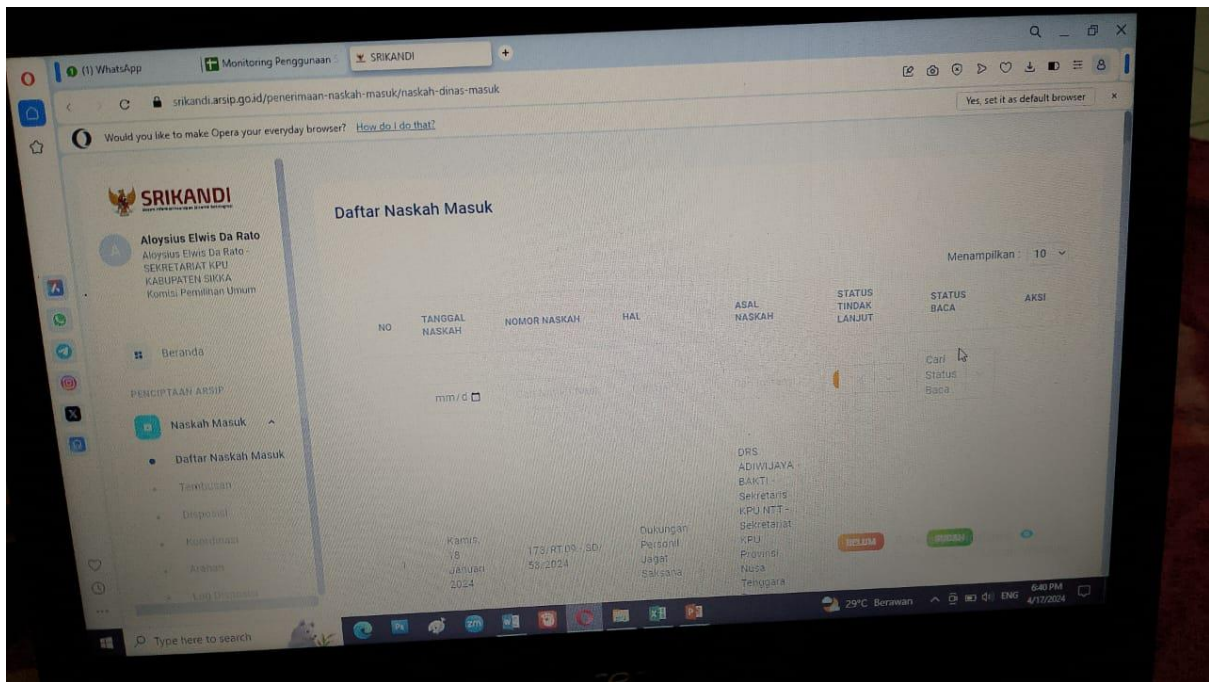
(1) WhatsApp
Monitoring Penggunaan
SRIKANDI

srikandi.arsip.go.id/penerimaan-naskah-masuk/naskah-dinas-masuk

Yes, set it as default browser

Would you like to make Opera your everyday browser? How do I do that?

SRIKANDI

Aloysius Elwis Da Rato
Aloysius Elwis Da Rato - SEKRETARIAT KPU KABUPATEN SIKKA
Komisi Pemilihan Umum

Beranda

PENCIPTAAN ARSIP

Naskah Masuk

Daftar Naskah Masuk
Tembusan
Disposisi
Koordinasi
Arahan
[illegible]

Daftar Naskah Masuk

Menampilkan : 10

| NO | TANGGAL NASKAH | NOMOR NASKAH | HAL | ASAL NASKAH | STATUS TINDAK LANJUT | STATUS BACA | AKSI |
|---|---|---|---|---|---|---|---|
| | mm/d | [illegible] | | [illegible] | | Cari Status Baca | |
| 1 | Kamis, 18 Januari 2024 | 173/RT.09-SD/53/2024 | Dukungan Personil Jagat Saksana | DRS ADIWIJAYA BAKTI - Sekretaris KPU NTT - Sekretariat KPU Provinsi Nusa Tenggara | BELUM | SUDAH | |

Type here to search

29°C Berawan ENG 6:40 PM 4/17/2024